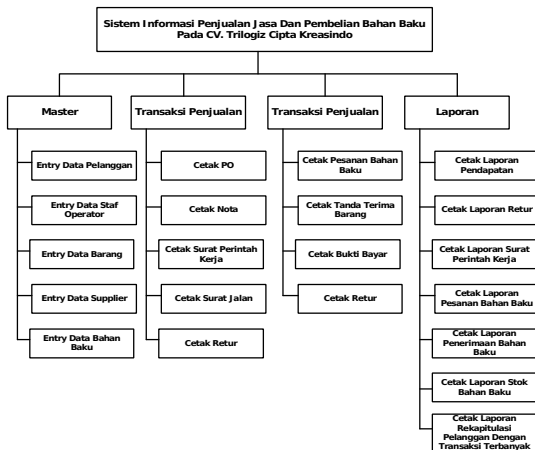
Sistem Informasi Penjualan Jasa Dan Pembelian Bahan Baku Pada CV. Trilogiz Cipta Kreasindo

Master

Entry Data Pelanggan

Entry Data Staf Operator

Entry Data Barang

Entry Data Supplier

Entry Data Bahan Baku

Transaksi Penjualan

Cetak PO

Cetak Nota

Cetak Surat Perintah Kerja

Cetak Surat Jalan

Cetak Retur

Transaksi Penjualan

Cetak Pesanan Bahan Baku

Cetak Tanda Terima Barang

Cetak Bukti Bayar

Cetak Retur

Laporan

Cetak Laporan Pendapatan

Cetak Laporan Retur

Cetak Laporan Surat Perintah Kerja

Cetak Laporan Pesanan Bahan Baku

Cetak Laporan Penerimaan Bahan Baku

Cetak Laporan Stok Bahan Baku

Cetak Laporan Rekapitulasi Pelanggan Dengan Transaksi Terbanyak